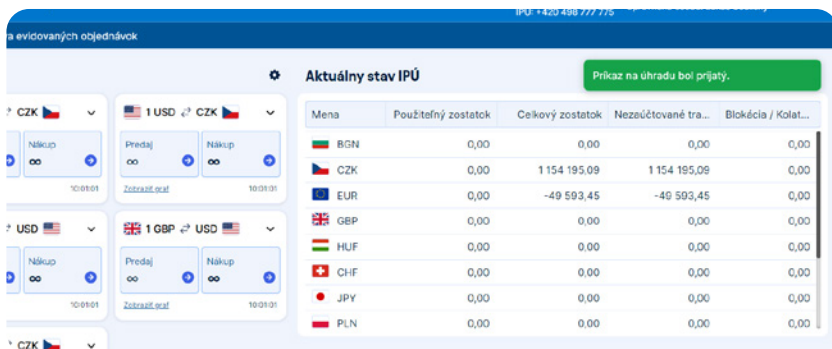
IPÚ: +420 498 777 775

a evidovaných objednávok

CZK

Nákup

∞

10:01:01

1 USD ⇄ CZK

Predaj

∞

Nákup

∞

Zobraziť graf

10:01:01

USD

Nákup

∞

10:01:01

1 GBP ⇄ USD

Predaj

∞

Nákup

∞

Zobraziť graf

10:01:01

CZK

Aktuálny stav IPÚ

Príkaz na úhradu bol prijatý.

| Mena | Použiteľný zostatok | Celkový zostatok | Nezaúčtované tra... | Blokácia / Kolat... |
|---|---|---|---|---|
| BGN | 0,00 | 0,00 | 0,00 | 0,00 |
| CZK | 0,00 | 1 154 195,09 | 1 154 195,09 | 0,00 |
| EUR | 0,00 | -49 593,45 | -49 593,45 | 0,00 |
| GBP | 0,00 | 0,00 | 0,00 | 0,00 |
| HUF | 0,00 | 0,00 | 0,00 | 0,00 |
| CHF | 0,00 | 0,00 | 0,00 | 0,00 |
| JPY | 0,00 | 0,00 | 0,00 | 0,00 |
| PLN | 0,00 | 0,00 | 0,00 | 0,00 |